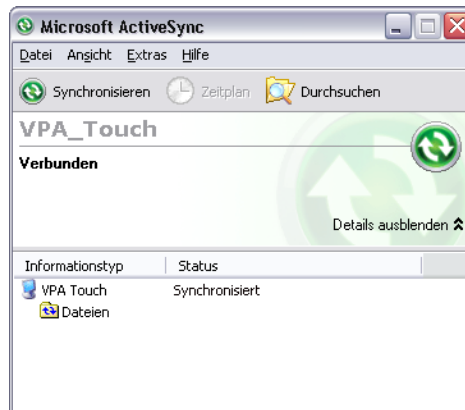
Microsoft ActiveSync

Datei Ansicht Extras Hilfe

Synchronisieren Zeitplan Durchsuchen

VPA_Touch

Verbunden

Details ausblenden

| Informationstyp | Status |
|---|---|
| VPA Touch | Synchronisiert |
| Dateien | |